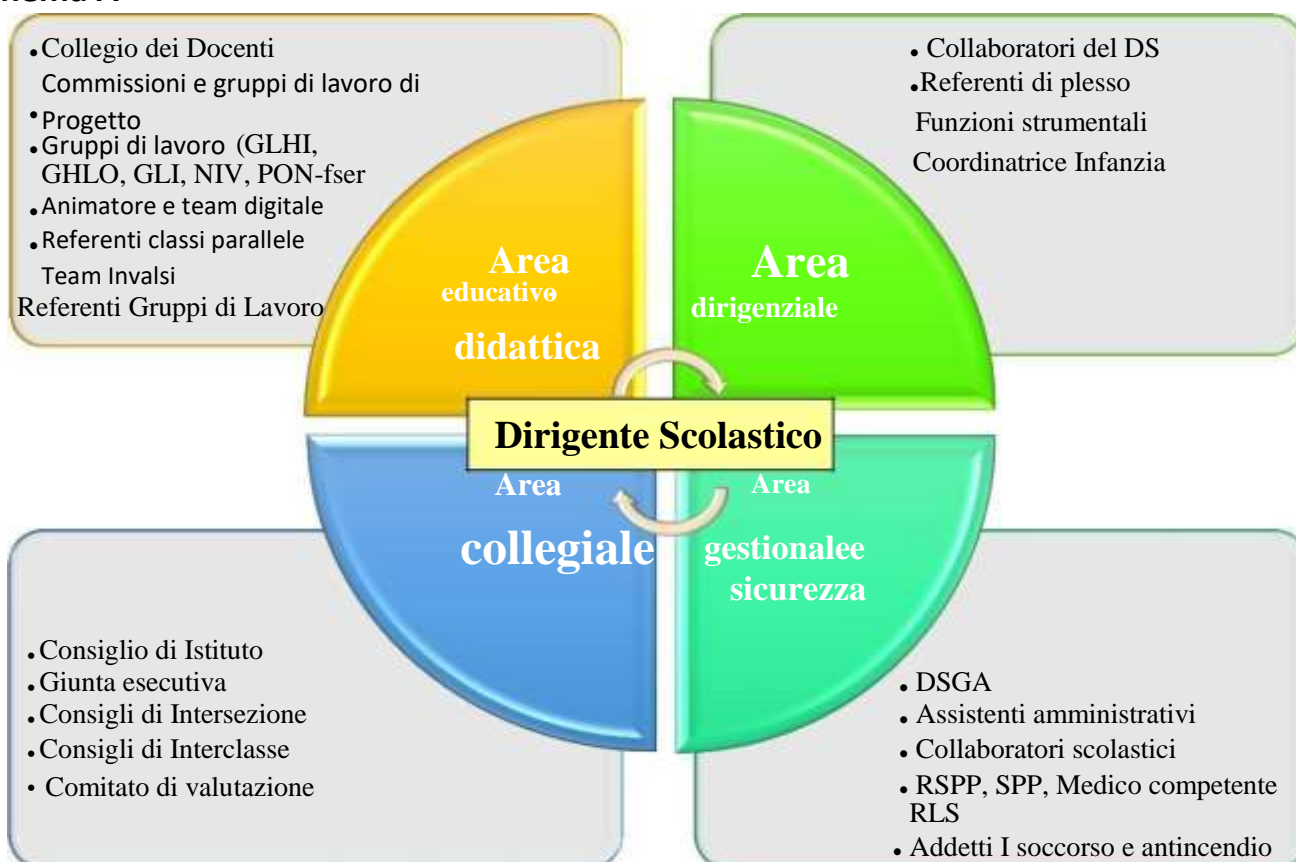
• Collegio dei Docenti
Commissioni e gruppi di lavoro di
• Progetto
• Gruppi di lavoro (GLHI, GHLO, GLI, NIV, PON-fser
• Animatore e team digitale
• Referenti classi parallele
Team Invalsi
Referenti Gruppi di Lavoro

• Collaboratori del DS
• Referenti di plesso
Funzioni strumentali
Coordinatrice Infanzia

Area educativo didattica

Area dirigenziale

Dirigente Scolastico

Area collegiale

Area gestionalee sicurezza

• Consiglio di Istituto
• Giunta esecutiva
• Consigli di Intersezione
• Consigli di Interclasse
• Comitato di valutazione

• DSGA
• Assistenti amministrativi
• Collaboratori scolastici
• RSPP, SPP, Medico competente RLS
• Addetti I soccorso e antincendio